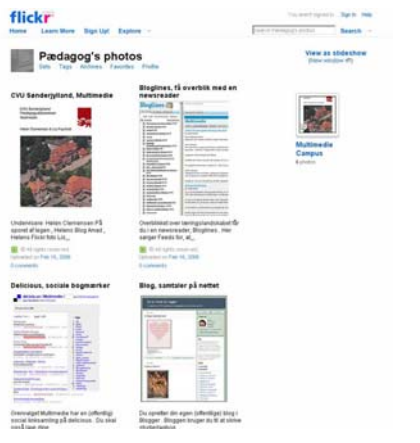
flickr

Home Learn More Sign Up! Explore

You aren't signed in Sign In Help

Search

Pædagog's photos

Sets Tags Archives Favorites Profile

View as slideshow

CVU Sønderjylland, Multimedie

Underviser: Helen Clemensen På sporet af lagen... Helens Blog Anvd... Helens Flickr foto Lo...

Uploaded on Feb 16, 2006

0 comments

Bloglines, få overblik med en newsreader

Overblikket over læringslandskabet får du i en newsreader, Bloglines. Her sørger Feeds for, at...

Uploaded on Feb 16, 2006

0 comments

Multimedie Campus

Delicious, sociale bogmærker

Blog, samtaler på nettet

Du opretter din egen (offentlige) blog i Blogger. Bloggen bruger du til at skrive

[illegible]